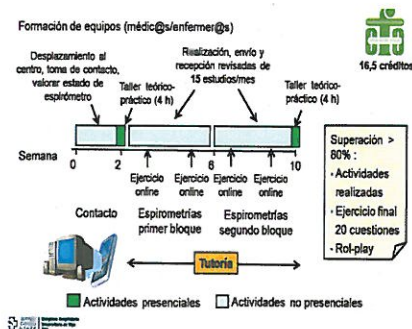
Formación de equipos (médic@s/enfermer@s)

16,5 créditos

Desplazamiento al centro, toma de contacto, valorar estado de espirómetro

Taller teórico-práctico (4 h)

Realización, envío y recepción revisadas de 15 estudios/mes

Taller teórico-práctico (4 h)

Semana 0 2 6 10

Ejercicio online Ejercicio online Ejercicio online Ejercicio online

Contacto Espirometrías primer bloque Espirometrías segundo bloque

Superación > 80%:
· Actividades realizadas
· Ejercicio final 20 cuestiones
· Rol-play

Tutoría

Actividades presenciales Actividades no presenciales